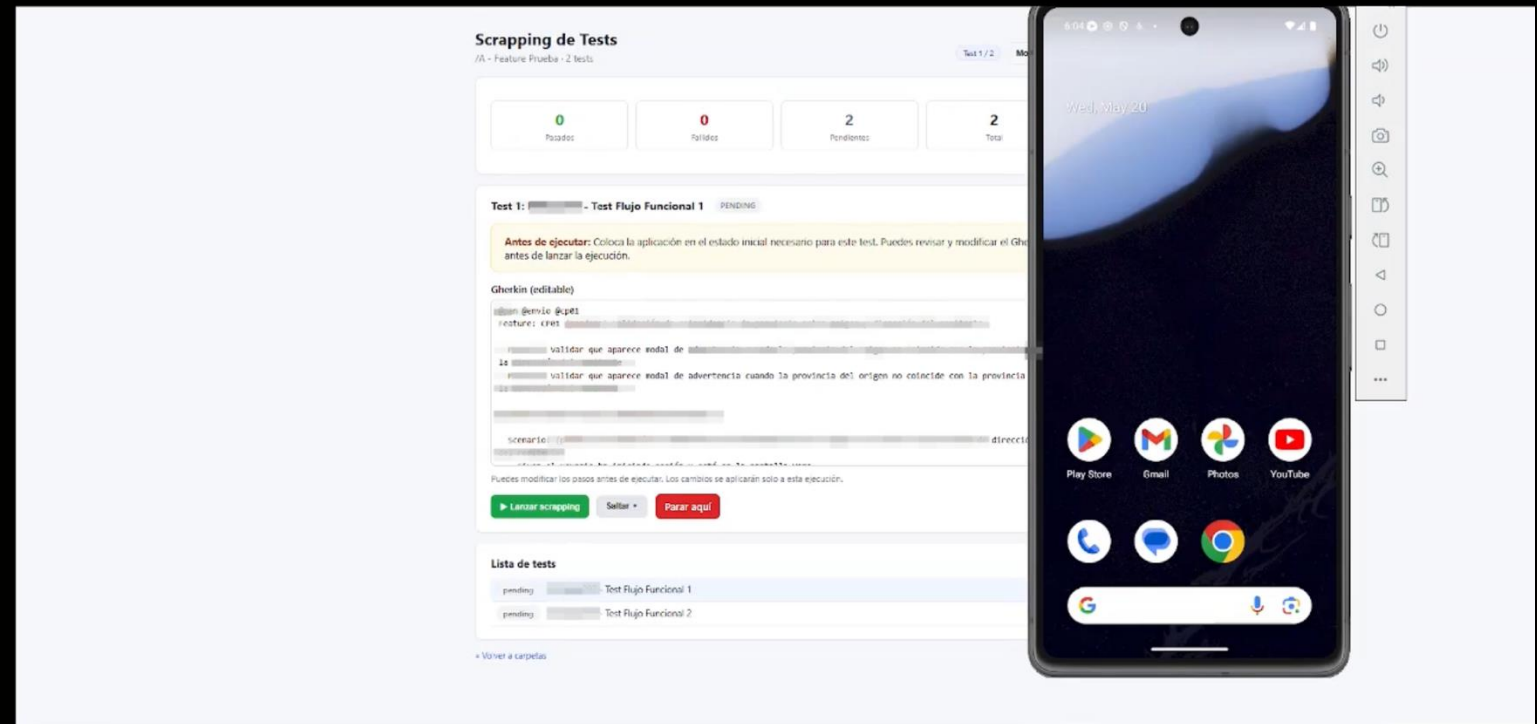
Scrapping de Tests
/A - Feature Prueba · 2 tests

Test 1 / 2 Mo

0
Pasados

0
Fallidos

2
Pendientes

2
Total

Test 1: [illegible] - Test Flujo Funcional 1 PENDING

Antes de ejecutar: Coloca la aplicación en el estado inicial necesario para este test. Puedes revisar y modificar el Ghe antes de lanzar la ejecución.

Gherkin (editable)

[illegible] @envio @cp01
Feature: cre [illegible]

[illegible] validar que aparece modal de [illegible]
la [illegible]
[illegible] validar que aparece modal de advertencia cuando la provincia del origen no coincide con la provincia
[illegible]

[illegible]

Scenario: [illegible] direcci
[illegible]

Puedes modificar los pasos antes de ejecutar. Los cambios se aplicarán solo a esta ejecución.

▶ Lanzar scrapping Saltar ▾ Parar aquí

Lista de tests

pending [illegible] Test Flujo Funcional 1
pending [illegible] Test Flujo Funcional 2

« Volver a carpetas

6:04

Wed, May 20

Play Store
Gmail
Photos
YouTube

...